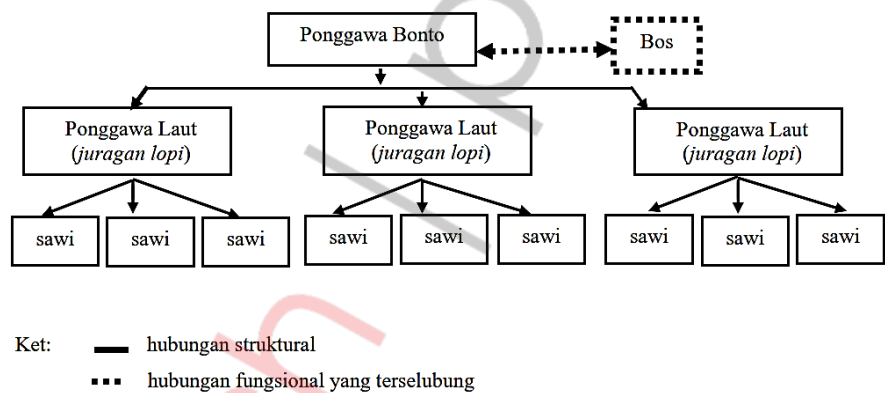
Ponggawa Bonto

Bos

Ponggawa Laut (*juragan lopi*)

Ponggawa Laut (*juragan lopi*)

Ponggawa Laut (*juragan lopi*)

sawi

sawi

sawi

sawi

sawi

sawi

sawi

sawi

sawi

Ket: hubungan struktural

hubungan fungsional yang terselubung